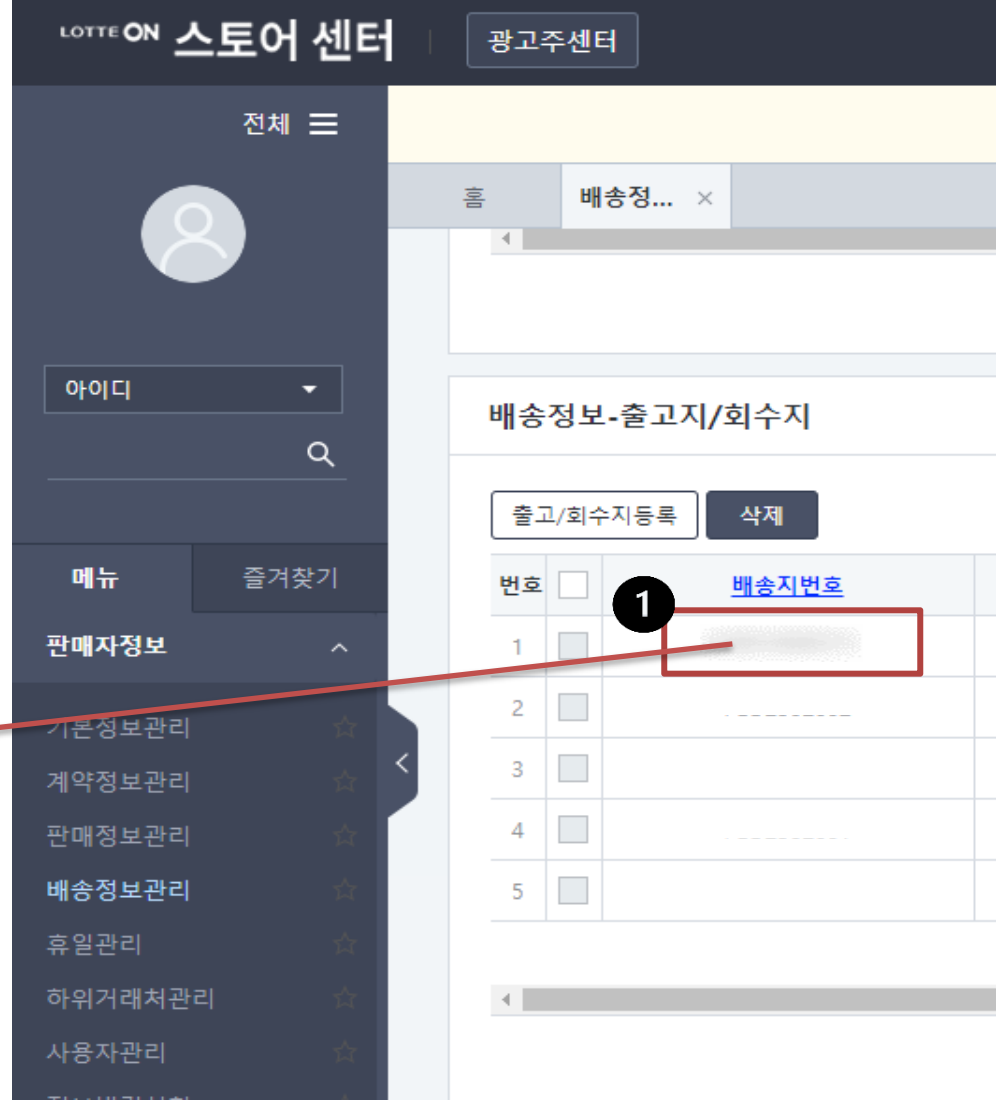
LOTTE ON 스토어 센터 광고주센터

전체

아이디

메뉴 즐겨찾기

판매자정보

기본정보관리
계약정보관리
판매정보관리
배송정보관리
휴일관리
하위거래처관리
사용자관리
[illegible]

홈 배송정... ×

배송정보-출고지/회수지

출고/회수지등록 삭제

| 번호 | | 배송지번호 |
|---|---|---|
| 1 | | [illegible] |
| 2 | | |
| 3 | | |
| 4 | | |
| 5 | | |

1